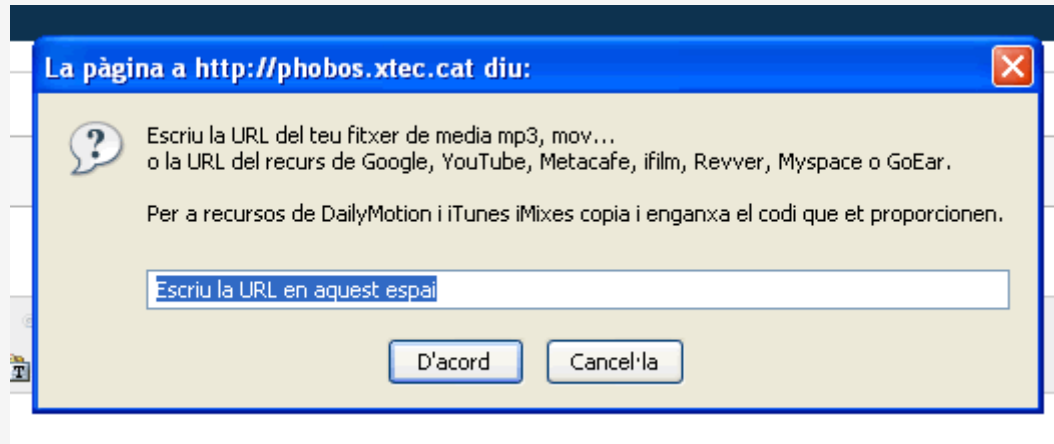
La pàgina a http://phobos.xtec.cat diu:

Escriu la URL del teu fitxer de media mp3, mov...
o la URL del recurs de Google, YouTube, Metacafe, ifilm, Revver, Myspace o GoEar.

Per a recursos de DailyMotion i iTunes iMixes copia i enganxa el codi que et proporcionen.

Escriu la URL en aquest espai

D'acord

Cancel·la